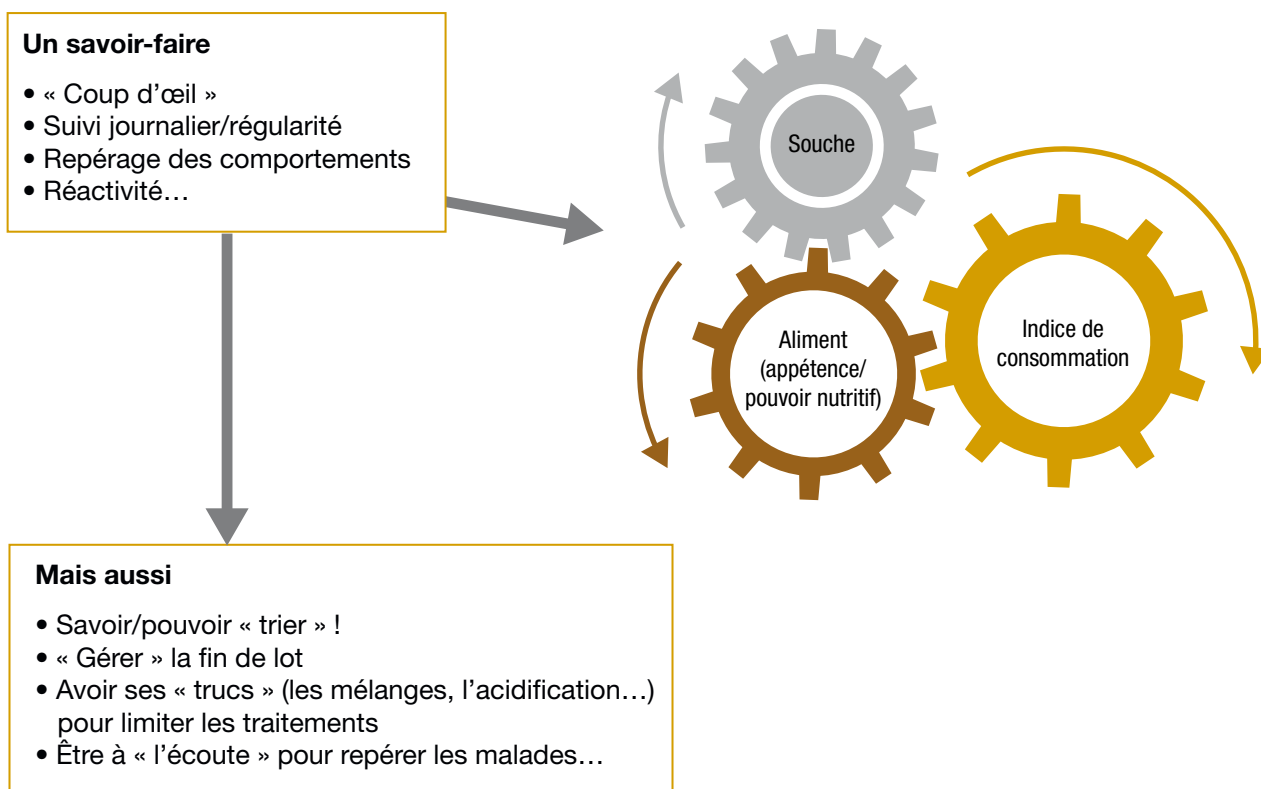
**Un savoir-faire**

• « Coup d'œil »
• Suivi journalier/régularité
• Repérage des comportements
• Réactivité…

Souche

Aliment (appétence/ pouvoir nutritif)

Indice de consommation

**Mais aussi**

• Savoir/pouvoir « trier » !
• « Gérer » la fin de lot
• Avoir ses « trucs » (les mélanges, l'acidification…) pour limiter les traitements
• Être à « l'écoute » pour repérer les malades…